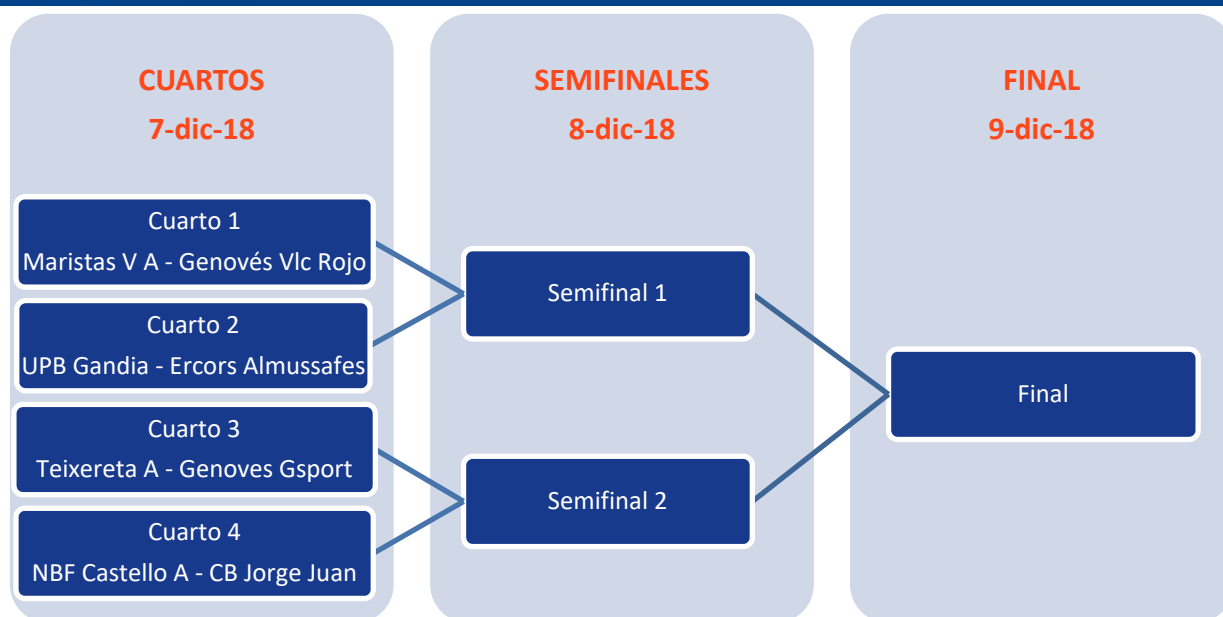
CUARTOS
7-dic-18

SEMIFINALES
8-dic-18

FINAL
9-dic-18

Cuarto 1
Maristas V A - Genovés Vlc Rojo

Cuarto 2
UPB Gandia - Ercors Almussafes

Cuarto 3
Teixereta A - Genoves Gsport

Cuarto 4
NBF Castello A - CB Jorge Juan

Semifinal 1

Semifinal 2

Final